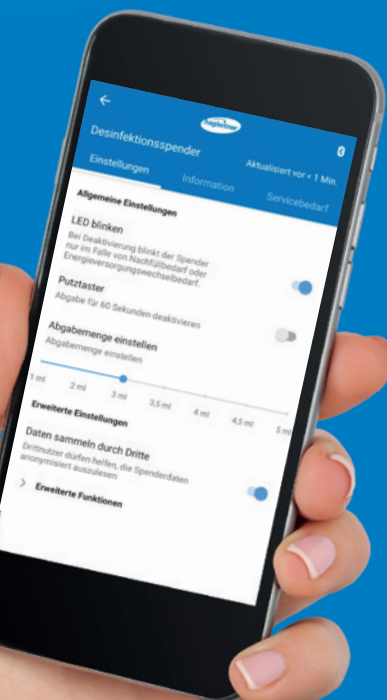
←
hagleitner
Desinfektionsspender
Aktualisiert vor < 1 Min.

Einstellungen
Information
Servicebedarf

Allgemeine Einstellungen

LED blinken
Bei Deaktivierung blinkt der Spender nur im Falle von Nachfüllbedarf oder Energieversorgungswechselbedarf.

Putztaster
Abgabe für 60 Sekunden deaktivieren

Abgabemenge einstellen
Abgabemenge einstellen

1 ml
2 ml
3 ml
3,5 ml
4 ml
4,5 ml
5 ml

Erweiterte Einstellungen

Daten sammeln durch Dritte
Drittnutzer dürfen helfen, die Spenderdaten anonymisiert auszulesen

Erweiterte Funktionen